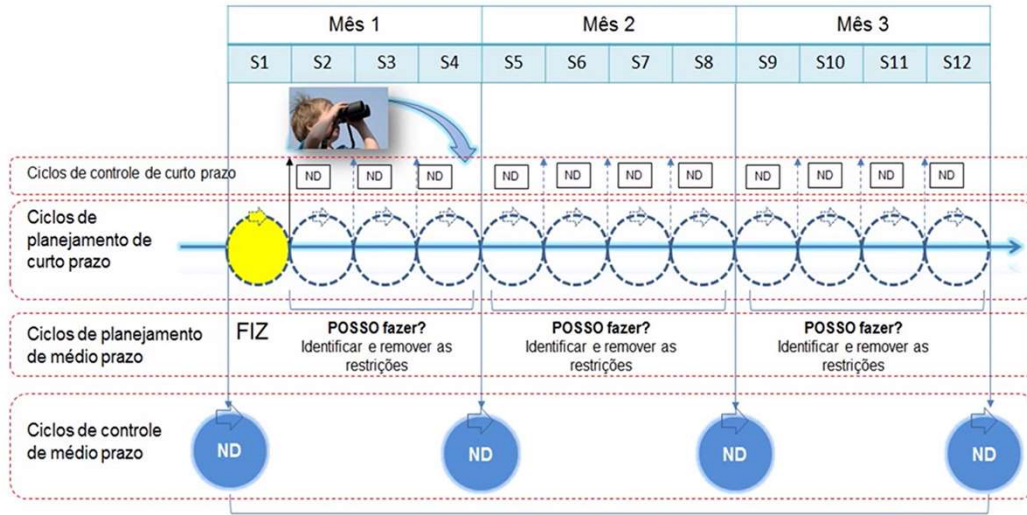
| Mês 1 | | | | Mês 2 | | | | Mês 3 | | | |
|---|---|---|---|---|---|---|---|---|---|---|---|
| S1 | S2 | S3 | S4 | S5 | S6 | S7 | S8 | S9 | S10 | S11 | S12 |

Ciclos de controle de curto prazo

ND ND ND ND ND ND ND ND ND ND ND

Ciclos de planejamento de curto prazo

Ciclos de planejamento de médio prazo

FIZ

POSSO fazer? Identificar e remover as restrições

POSSO fazer? Identificar e remover as restrições

POSSO fazer? Identificar e remover as restrições

Ciclos de controle de médio prazo

ND ND ND ND